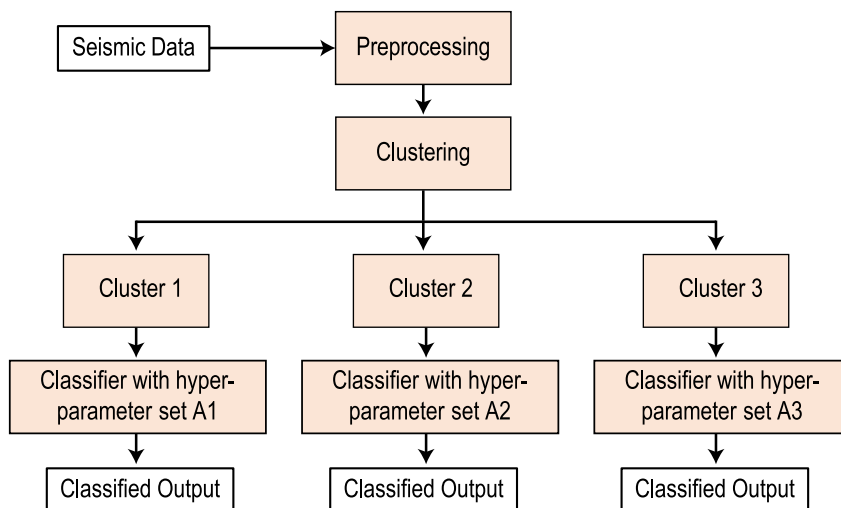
Seismic Data

Preprocessing

Clustering

Cluster 1

Cluster 2

Cluster 3

Classifier with hyper-parameter set A1

Classifier with hyper-parameter set A2

Classifier with hyper-parameter set A3

Classified Output

Classified Output

Classified Output